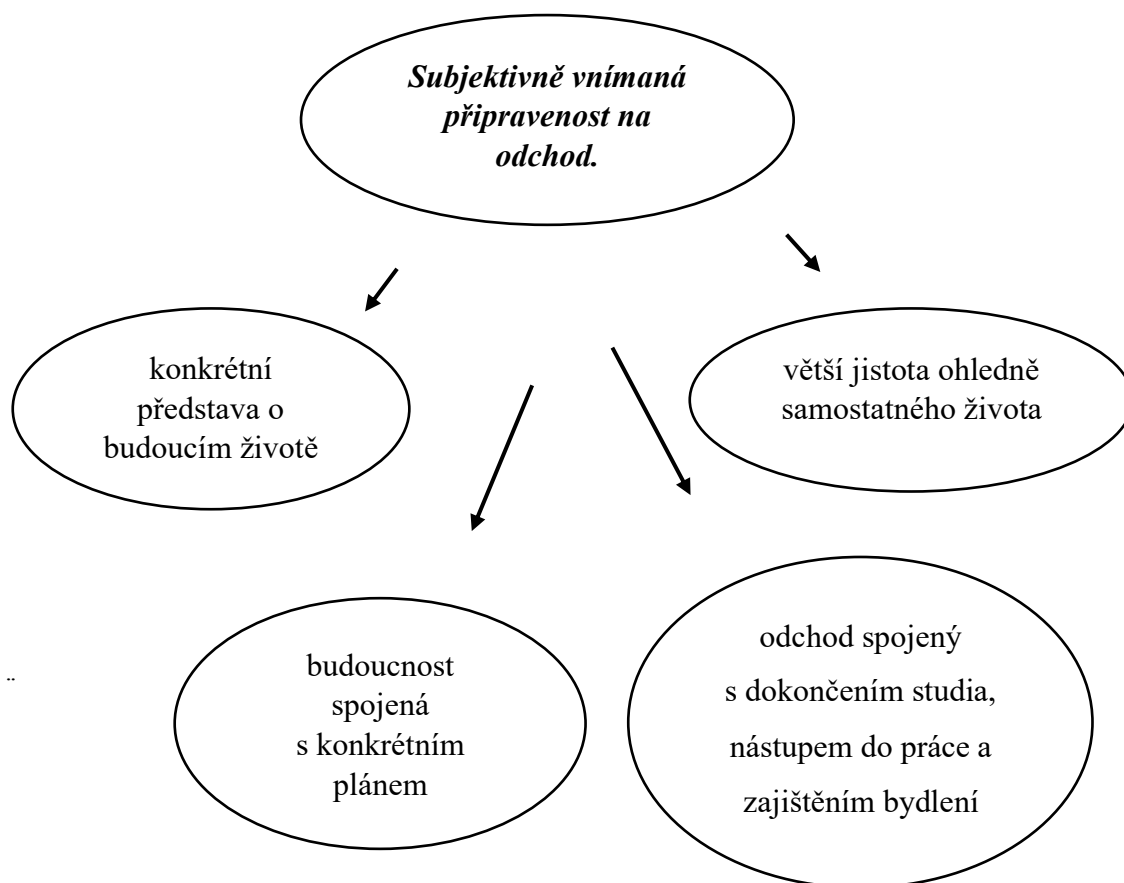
Subjektivně vnímaná připravenost na odchod.

konkrétní představa o budoucím životě

větší jistota ohledně samostatného života

budoucnost spojená s konkrétním plánem

odchod spojený s dokončením studia, nástupem do práce a zajištěním bydlení